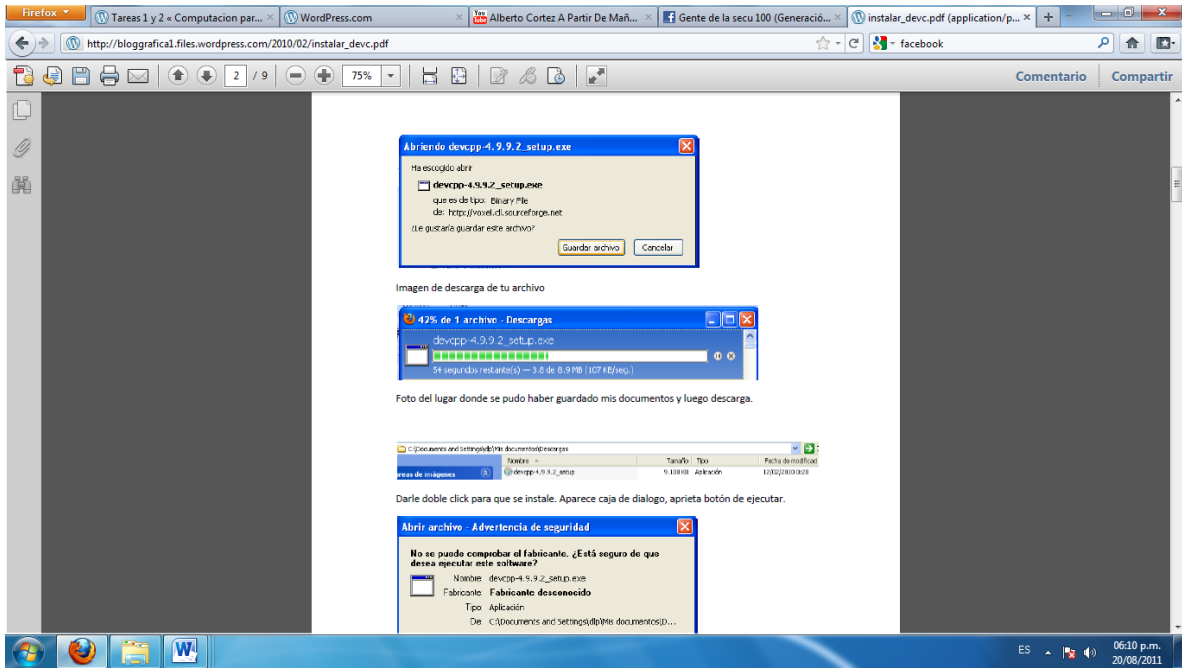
Firefox

Tareas 1 y 2 « Computacion par... ×
WordPress.com ×
Alberto Cortez A Partir De Mañ... ×
Gente de la secu 100 (Generació... ×
instalar_devc.pdf (application/p... ×
+

http://bloggrafica1.files.wordpress.com/2010/02/instalar_devc.pdf
facebook

2 / 9
75%
Comentario
Compartir

Abriendo devcpp-4.9.9.2_setup.exe
Ha escogido abrir
devcpp-4.9.9.2_setup.exe
que es de tipo: Binary File
de: http://voxel.dl.sourceforge.net
¿Le gustaría guardar este archivo?
Guardar archivo
Cancelar

Imagen de descarga de tu archivo

42% de 1 archivo - Descargas
devcpp-4.9.9.2_setup.exe
54 segundos restante(s) — 3.8 de 8.9 MB (107 KB/seg.)

Foto del lugar donde se pudo haber guardado mis documentos y luego descarga.

C:\Documents and Settings\dlp\Mis documentos\Descargas
Nombre
Tamaño
Tipo
Fecha de modificaci
reas de imágenes
devcpp-4.9.9.2_setup
9.100 KB
Aplicación
12/02/2010 0:20

Darle doble click para que se instale. Aparece caja de dialogo, aprieta botón de ejecutar.

Abrir archivo - Advertencia de seguridad
No se puede comprobar el fabricante. ¿Está seguro de que desea ejecutar este software?
Nombre: devcpp-4.9.9.2_setup.exe
Fabricante: Fabricante desconocido
Tipo: Aplicación
De: C:\Documents and Settings\dlp\Mis documentos\D...

ES
06:10 p.m.
20/08/2011